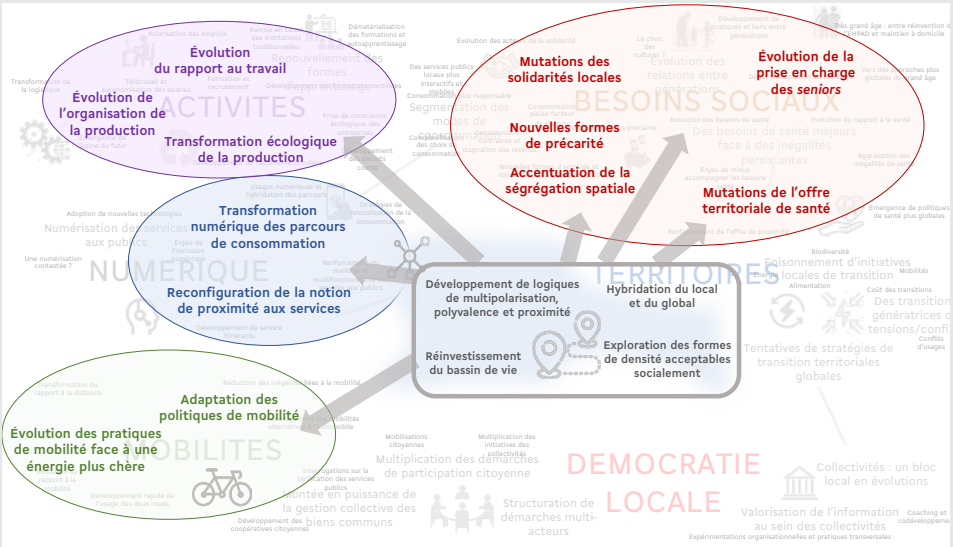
Évolution du rapport au travail

Évolution de l'organisation de la production

Transformation écologique de la production

ACTIVITES

Mutations des solidarités locales

Nouvelles formes de précarité

Accentuation de la ségrégation spatiale

Évolution de la prise en charge des *seniors*

Mutations de l'offre territoriale de santé

BESOINS SOCIAUX

Transformation numérique des parcours de consommation

Reconfiguration de la notion de proximité aux services

NUMERIQUE

Développement de logiques de multipolarisation, polyvalence et proximité

Hybridation du local et du global

Réinvestissement du bassin de vie

Exploration des formes de densité acceptables socialement

TERRITOIRES

Adaptation des politiques de mobilité

Évolution des pratiques de mobilité face à une énergie plus chère

MOBILITES

DEMOCRATIE LOCALE

Multiplication des démarches de participation citoyenne

Montée en puissance de la gestion collective des biens communs

Structuration de démarches multi-acteurs

Collectivités : un bloc local en évolutions

Valorisation de l'information au sein des collectivités

Tentatives de stratégies de transition territoriales globales

Foisonnement d'initiatives locales de transition

Des transitions génératrices de tensions/conflits

Numérisation des services aux publics

Renouvellement des formes

Segmentation des modes de consommation

Évolution des relations entre générations

Des besoins de santé majeurs face à des inégalités persistantes